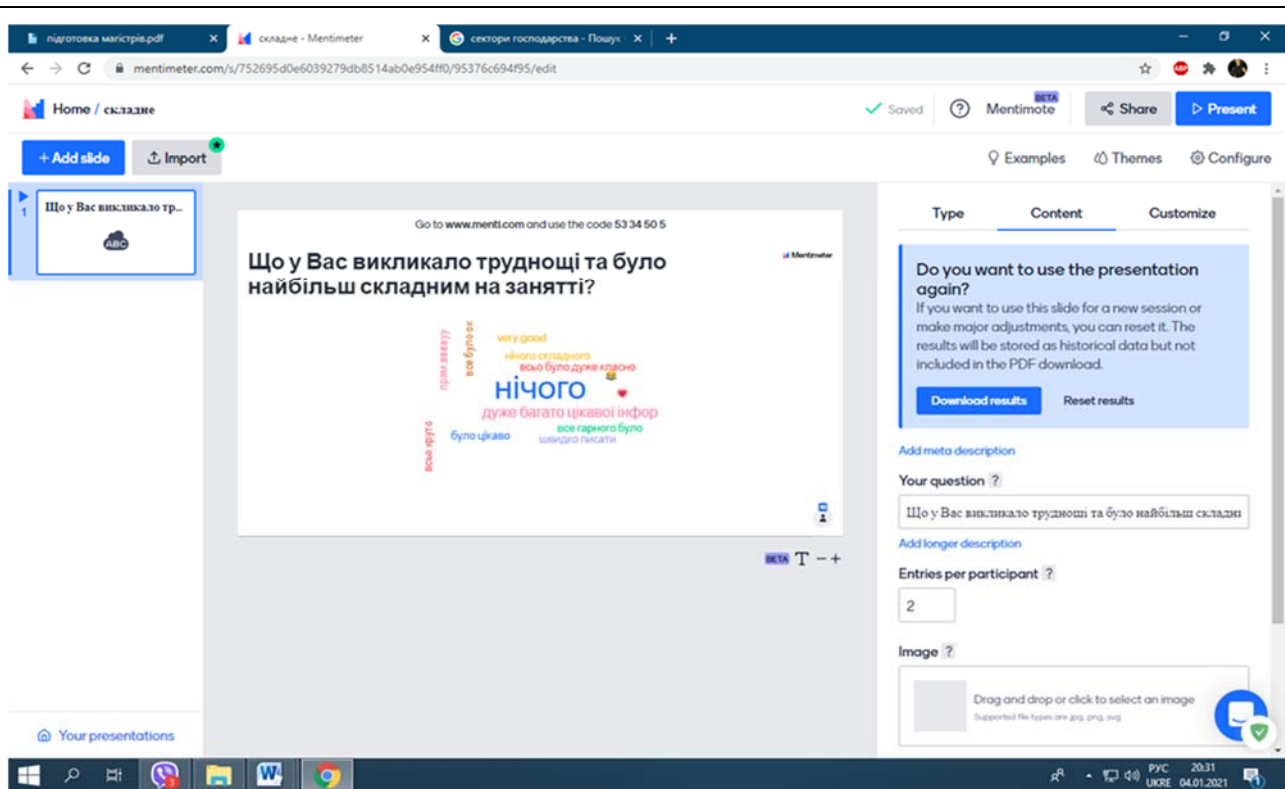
підготовка магістрів.pdf × складне - Mentimeter × сектори господарства - Пошук × +

mentimeter.com/s/752695d0e6039279db8514ab0e954ff0/95376c694f95/edit

Home / складне

Saved ? Mentimote BETA Share Present

+ Add slide Import

Examples Themes Configure

1 Що у Вас викликало тр...

Go to www.menti.com and use the code 53 34 50 5

Mentimeter

Що у Вас викликало труднощі та було найбільш складним на занятті?

прям вавау
все було ок
very good
нічого складного
всьо було дуже класно
нічого
дуже багато цікавої інфор
всьо круто
було цікаво
все гарного було
швидко писати

BETA T − +

Type Content Customize

Do you want to use the presentation again?
If you want to use this slide for a new session or make major adjustments, you can reset it. The results will be stored as historical data but not included in the PDF download.

Download results Reset results

Add meta description

Your question ?

Що у Вас викликало труднощі та було найбільш складни

Add longer description

Entries per participant ?

2

Image ?

Drag and drop or click to select an image
Supported file types are jpg, png, svg

Your presentations

РУС UKRE 20:31 04.01.2021